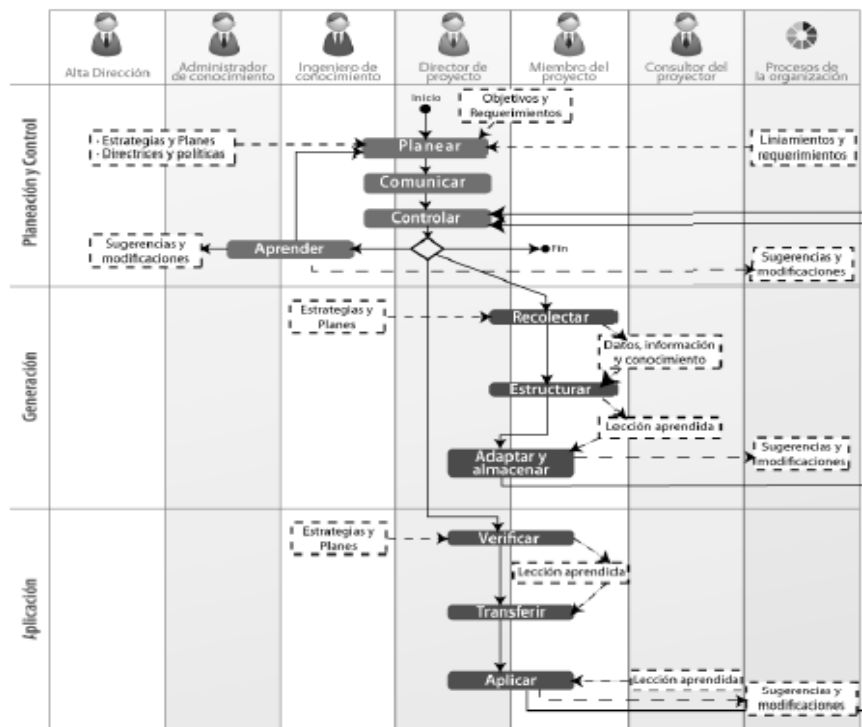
Alta Dirección

Administrador de conocimiento

Ingeniero de conocimiento

Director de proyecto

Miembro del proyecto

Consultor del proyector

Procesos de la organización

Planeación y Control

Inicio

Objetivos y Requerimientos

- Estrategias y Planes
- Directrices y políticas

Planear

Liniamientos y requerimientos

Comunicar

Controlar

Sugerencias y modificaciones

Aprender

Fin

Sugerencias y modificaciones

Generación

Estrategias y Planes

Recolectar

Datos, información y conocimiento

Estructurar

Lección aprendida

Adaptar y almacenar

Sugerencias y modificaciones

Aplicación

Estrategias y Planes

Verificar

Lección aprendida

Transferir

Aplicar

Lección aprendida

Sugerencias y modificaciones